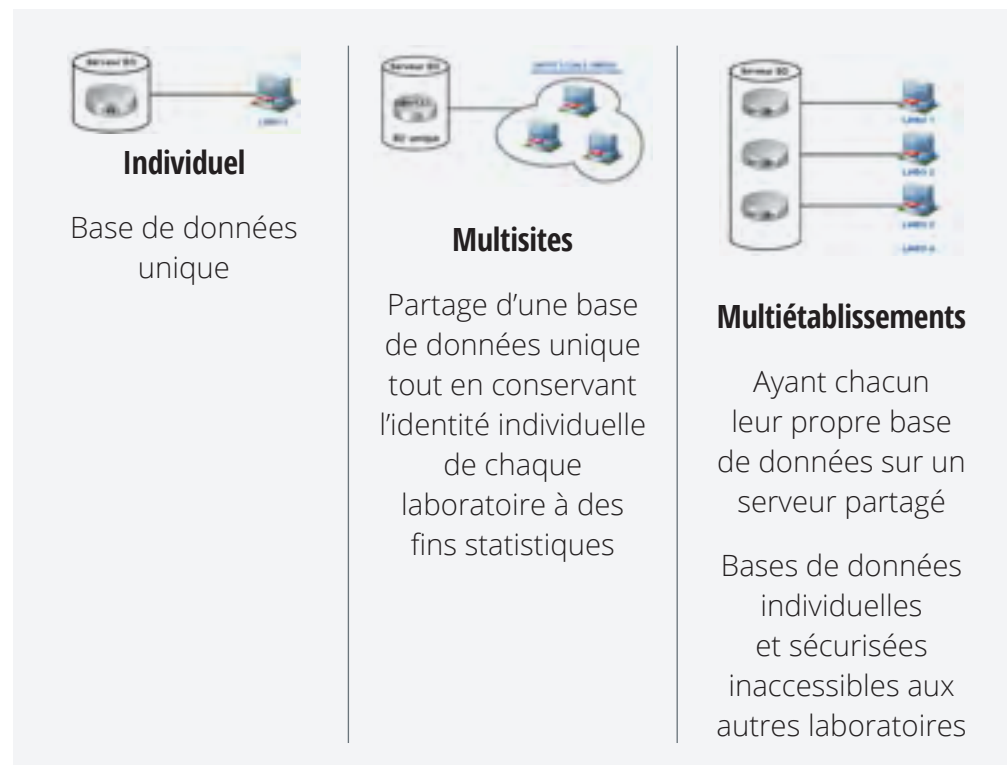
Serveur BD

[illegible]

Individuel

Base de données unique

Serveur BD

BD unique

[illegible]

Multisites

Partage d'une base de données unique tout en conservant l'identité individuelle de chaque laboratoire à des fins statistiques

Serveur BD

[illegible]

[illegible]

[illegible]

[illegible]

Multiétablissements

Ayant chacun leur propre base de données sur un serveur partagé

Bases de données individuelles et sécurisées inaccessibles aux autres laboratoires